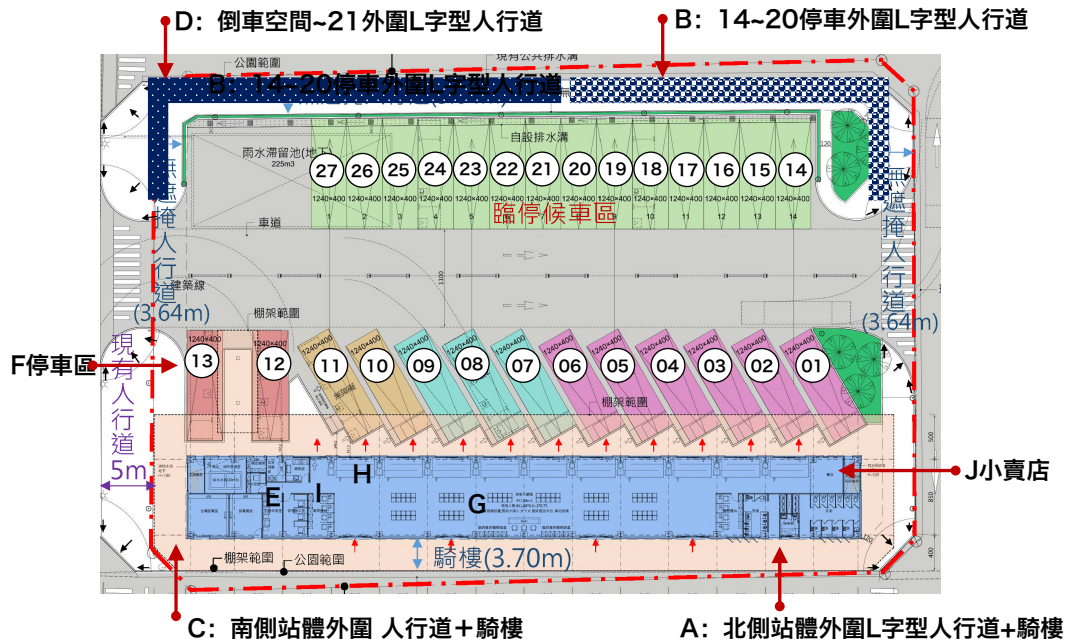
D：倒車空間~21外圍L字型人行道

B：14~20停車外圍L字型人行道

公園範圍

現有公共排水溝

B：14~20停車外圍L字型人行道

自設排水溝

雨水滯留池(地下)
225m3

27 26 25 24 23 22 21 20 19 18 17 16 15 14

1240×400 1240×400 1240×400 1240×400 1240×400 1240×400 1240×400 1240×400 1240×400 1240×400 1240×400 1240×400 1240×400 1240×400

1 2 3 4 5 6 7 8 9 10 11 12 13 14

臨停候車區

車道

無遮掩人行道
(3.64m)

無遮掩人行道
(3.64m)

建築線

棚架範圍

F停車區

現有人行道
5m

1240×400 1240×400 1240×400 1240×400 1240×400 1240×400 1240×400 1240×400 1240×400 1240×400 1240×400 1240×400 1240×400

13 12 11 10 09 08 07 06 05 04 03 02 01

棚架範圍

H

E I

G

J小賣店

棚架範圍

公園範圍

騎樓(3.70m)

C：南側站體外圍 人行道＋騎樓

A：北側站體外圍L字型人行道+騎樓